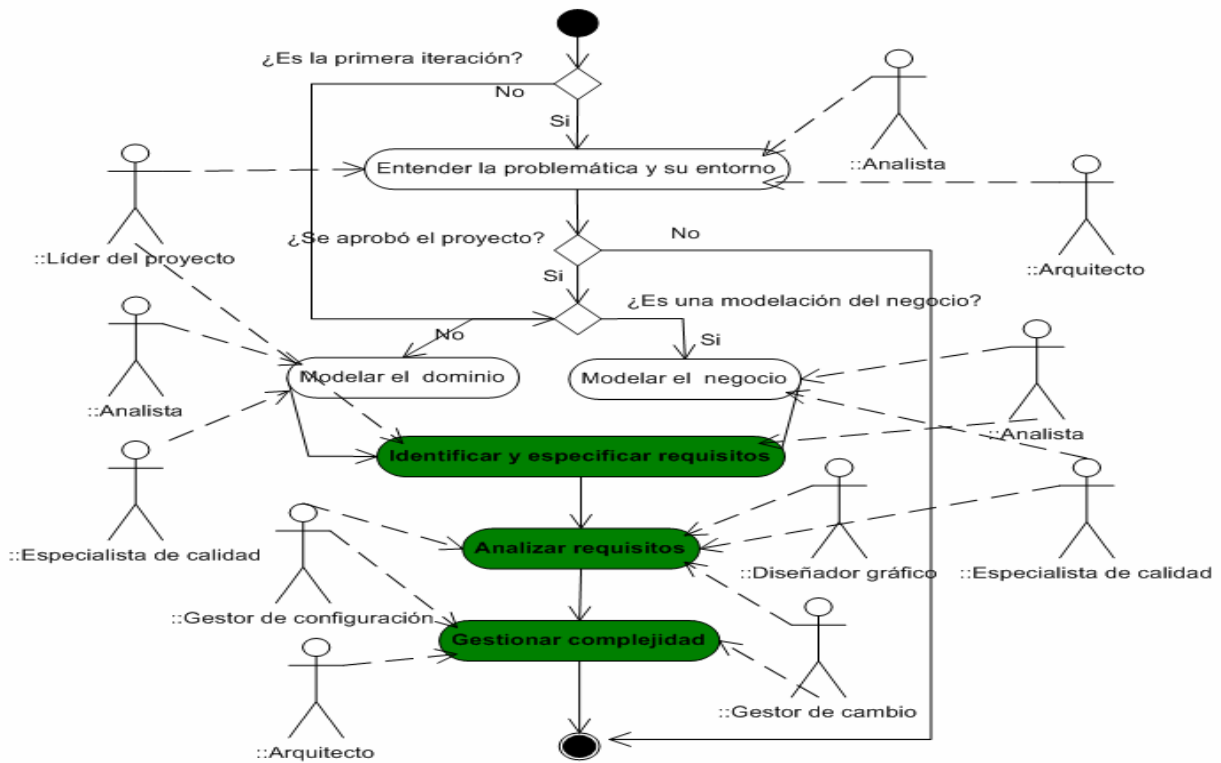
¿Es la primera iteración?
No
Si
Entender la problemática y su entorno
::Analista
::Líder del proyecto
::Arquitecto
¿Se aprobó el proyecto?
No
Si
¿Es una modelación del negocio?
No
Si
Modelar el dominio
Modelar el negocio
::Analista
::Analista
Identificar y especificar requisitos
::Especialista de calidad
Analizar requisitos
::Diseñador gráfico
::Especialista de calidad
::Gestor de configuración
Gestionar complejidad
::Gestor de cambio
::Arquitecto